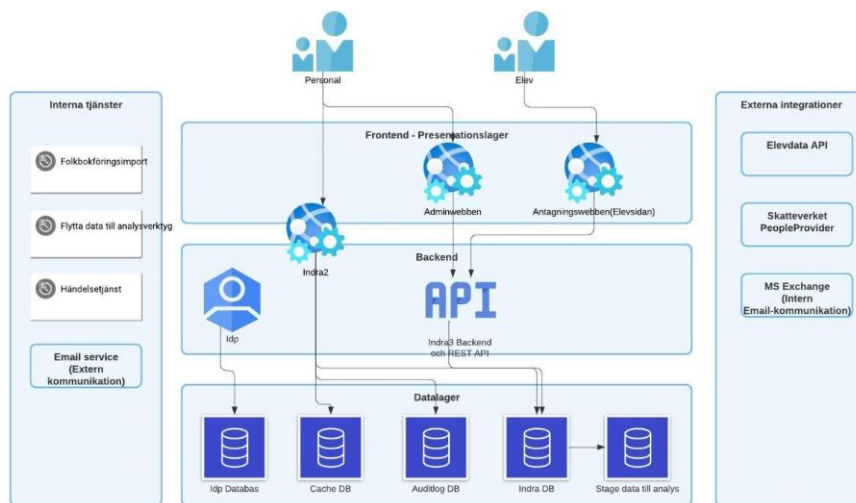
Personal

Elev

Interna tjänster

Folkbokföringsimport

Flytta data till analysverktyg

Händelsetjänst

Email service (Extern kommunikation)

Frontend - Presentationslager

Adminwebben

Antagningswebben(Elevsidan)

Indra2

Backend

Idp

API

Indra3 Backend och REST API

Datalager

Idp Databas

Cache DB

Auditlog DB

Indra DB

Stage data till analys

Externa integrationer

Elevdata API

Skatteverket PeopleProvider

MS Exchange (Intern Email-kommunikation)